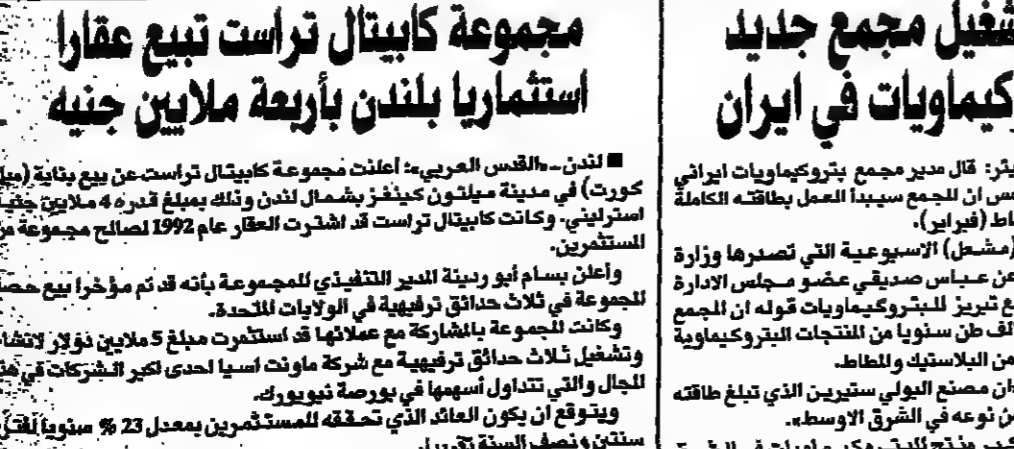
مجموعة كابيتال تراست تبيع عقارا استثماريا بلندن بأربعة ملايين جنيه

■ لندن- «القدس العربي»: أعلنت مجموعة كابيتال تراست عن بيع بناية (ميلتون كورت) في مدينة ميلتون كينغز بشمال لندن وذلك بمبلغ قدره 4 ملايين جنيه استرليني. وكانت كابيتال تراست قد اشترت العقار عام 1992 لصالح مجموعة من المستثمرين.

وأعلن بسام أبو ردينة المدير التنفيذي للمجموعة بانه قد تم مؤخرا بيع حصة المجموعة في ثلاث حدائق ترفيهية في الولايات المتحدة.

وكانت المجموعة بالمشاركة مع عملائها قد استثمرت مبلغ 5 ملايين دولار لانشاء وتشغيل ثلاث حدائق ترفيهية مع شركة ماونت اسيا احدى اكبر الشركات في هذا المجال والتي تتداول أسهمها في بورصة نيويورك.

ويتوقع ان يكون العائد الذي تحققه للمستثمرين بمعدل 23 % سنويا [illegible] سنتين ونصف السنة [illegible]

شغيل مجمع جديد كيماويات في ايران

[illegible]يتر: قال مدير مجمع بتروكيماويات ايراني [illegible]س ان المجمع سيبدأ العمل بطاقته الكاملة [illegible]باط (فبراير).

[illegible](مشعل) الاسبوعية التي تصدرها وزارة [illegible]ن عباس صديقي عضو مجلس الادارة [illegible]ع تبريز للبتروكيماويات قوله ان المجمع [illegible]لف طن سنويا من المنتجات البتروكيماوية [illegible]من البلاستيك والمطاط.

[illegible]ان مصنع البولي ستيرين الذي تبلغ طاقته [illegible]ن نوعه في الشرق الاوسط.

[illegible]